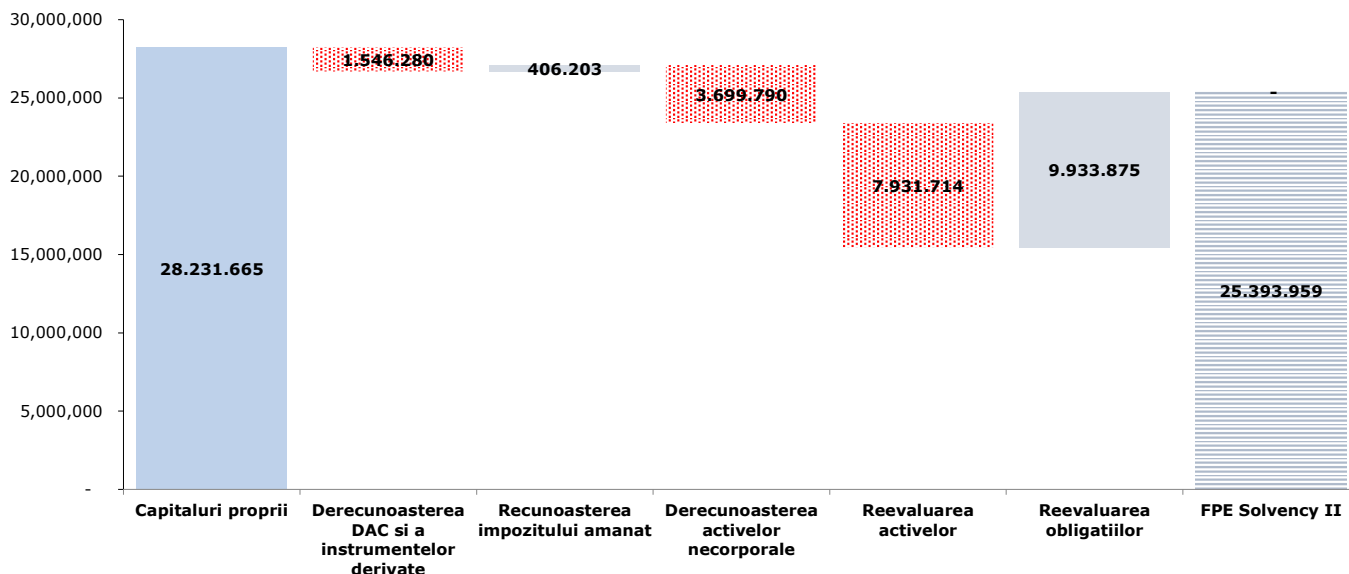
30,000,000
25,000,000
20,000,000
15,000,000
10,000,000
5,000,000
-

28.231.665
1.546.280
406.203
3.699.790
7.931.714
9.933.875
-
25.393.959

Capitaluri proprii
Derecunoasterea DAC si a instrumentelor derivate
Recunoasterea impozitului amanat
Derecunoasterea activelor necorporale
Reevaluarea activelor
Reevaluarea obligatiilor
FPE Solvency II